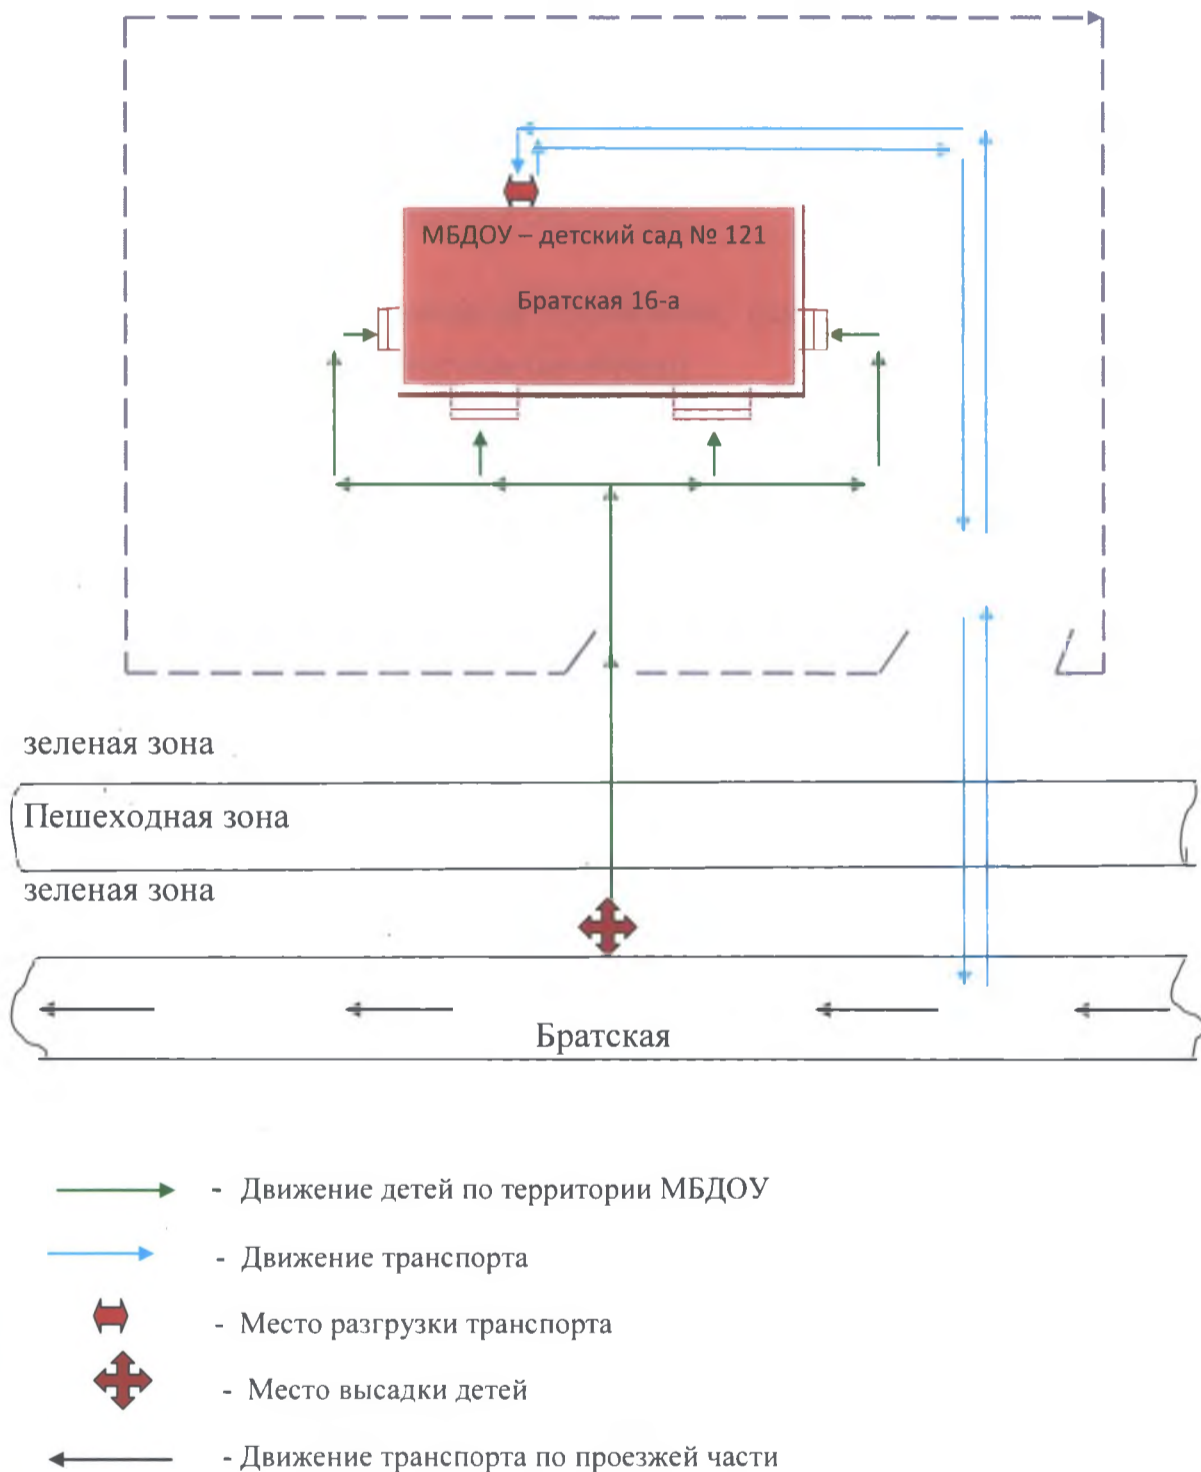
МБДОУ – детский сад № 121

Братская 16-а

зеленая зона

Пешеходная зона

зеленая зона

Братская

- Движение детей по территории МБДОУ

- Движение транспорта

- Место разгрузки транспорта

- Место высадки детей

- Движение транспорта по проезжей части